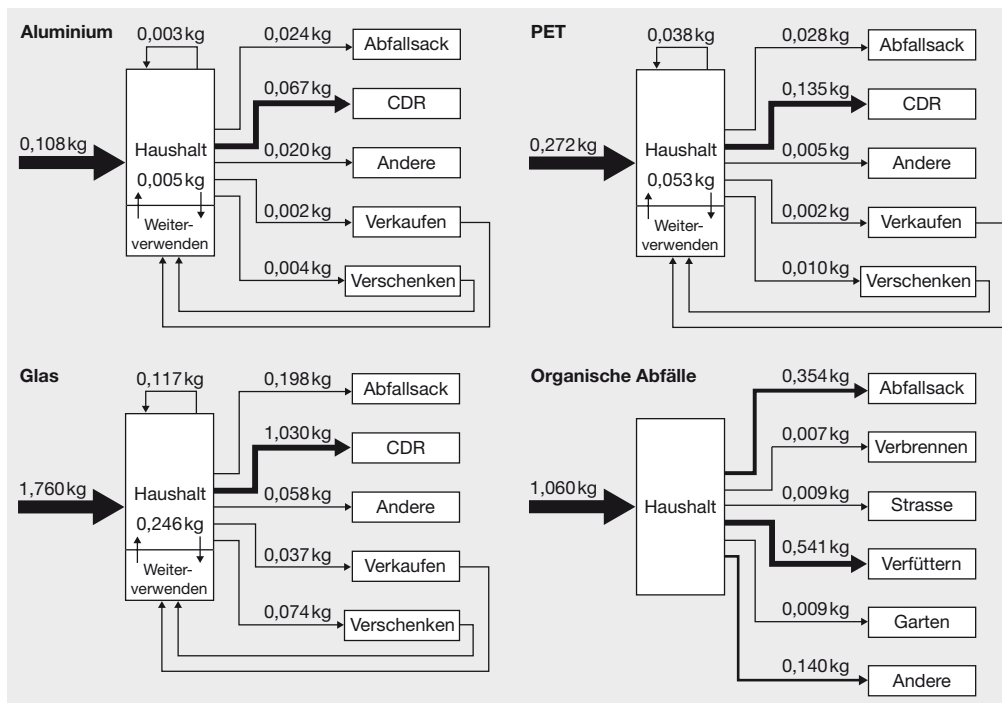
Aluminium

0,003 kg

0,108 kg

Haushalt

0,005 kg

Weiterverwenden

0,024 kg Abfallsack

0,067 kg CDR

0,020 kg Andere

0,002 kg Verkaufen

0,004 kg Verschenken

PET

0,038 kg

0,272 kg

Haushalt

0,053 kg

Weiterverwenden

0,028 kg Abfallsack

0,135 kg CDR

0,005 kg Andere

0,002 kg Verkaufen

0,010 kg Verschenken

Glas

0,117 kg

1,760 kg

Haushalt

0,246 kg

Weiterverwenden

0,198 kg Abfallsack

1,030 kg CDR

0,058 kg Andere

0,037 kg Verkaufen

0,074 kg Verschenken

Organische Abfälle

1,060 kg

Haushalt

0,354 kg Abfallsack

0,007 kg Verbrennen

0,009 kg Strasse

0,541 kg Verfüttern

0,009 kg Garten

0,140 kg Andere